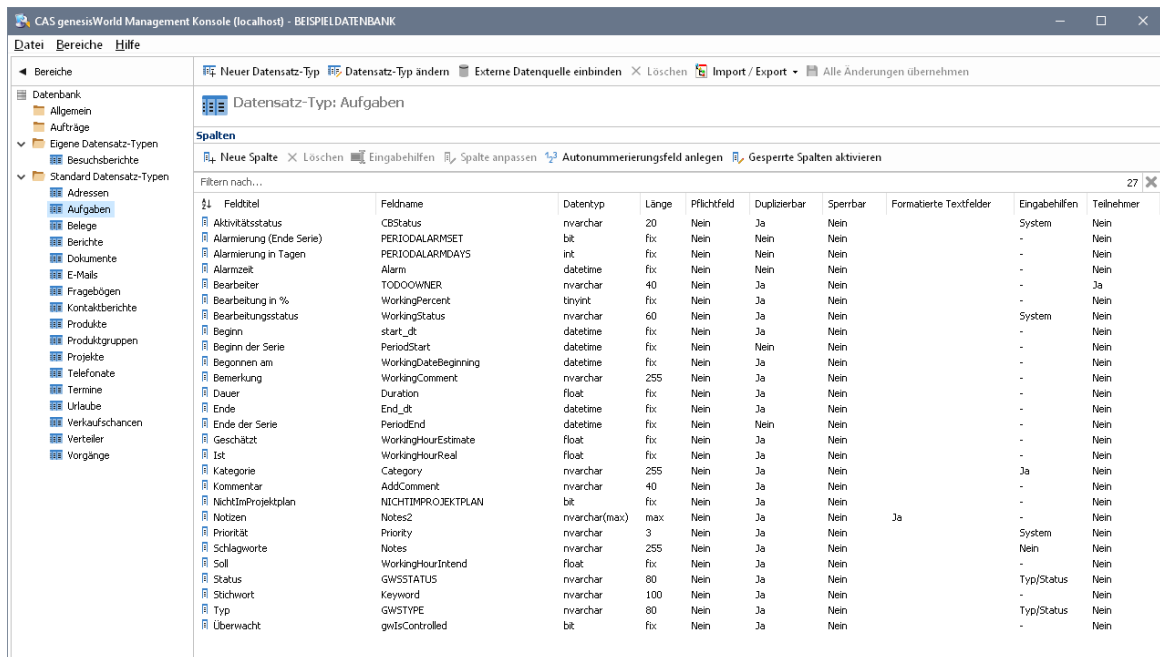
CAS genesisWorld Management Konsole (localhost) - BEISPIELDATENBANK

Datei Bereiche Hilfe

◄ Bereiche

Datenbank
Allgemein
Aufträge
Eigene Datensatz-Typen
Besuchsberichte
Standard Datensatz-Typen
Adressen
Aufgaben
Belege
Berichte
Dokumente
E-Mails
Fragebögen
Kontaktberichte
Produkte
Produktgruppen
Projekte
Telefonate
Termine
Urlaube
Verkaufschancen
Verteiler
Vorgänge

Neuer Datensatz-Typ | Datensatz-Typ ändern | Externe Datenquelle einbinden | Löschen | Import / Export ▾ | Alle Änderungen übernehmen

Datensatz-Typ: Aufgaben

Spalten

Neue Spalte | Löschen | Eingabehilfen | Spalte anpassen | Autonummerierungsfeld anlegen | Gesperrte Spalten aktivieren

Filtern nach... 27

| Feldtitel | Feldname | Datentyp | Länge | Pflichtfeld | Duplizierbar | Sperrbar | Formatierte Textfelder | Eingabehilfen | Teilnehmer |
|---|---|---|---|---|---|---|---|---|---|
| Aktivitätsstatus | CBStatus | nvarchar | 20 | Nein | Ja | Nein | | System | Nein |
| Alarmierung (Ende Serie) | PERIODALARMSET | bit | fix | Nein | Nein | Nein | | - | Nein |
| Alarmierung in Tagen | PERIODALARMDAYS | int | fix | Nein | Nein | Nein | | - | Nein |
| Alarmzeit | Alarm | datetime | fix | Nein | Nein | Nein | | - | Nein |
| Bearbeiter | TODOOWNER | nvarchar | 40 | Nein | Ja | Nein | | - | Ja |
| Bearbeitung in % | WorkingPercent | tinyint | fix | Nein | Ja | Nein | | - | Nein |
| Bearbeitungsstatus | WorkingStatus | nvarchar | 60 | Nein | Ja | Nein | | System | Nein |
| Beginn | start_dt | datetime | fix | Nein | Ja | Nein | | - | Nein |
| Beginn der Serie | PeriodStart | datetime | fix | Nein | Nein | Nein | | - | Nein |
| Begonnen am | WorkingDateBeginning | datetime | fix | Nein | Ja | Nein | | - | Nein |
| Bemerkung | WorkingComment | nvarchar | 255 | Nein | Ja | Nein | | - | Nein |
| Dauer | Duration | float | fix | Nein | Ja | Nein | | - | Nein |
| Ende | End_dt | datetime | fix | Nein | Ja | Nein | | - | Nein |
| Ende der Serie | PeriodEnd | datetime | fix | Nein | Nein | Nein | | - | Nein |
| Geschätzt | WorkingHourEstimate | float | fix | Nein | Ja | Nein | | - | Nein |
| Ist | WorkingHourReal | float | fix | Nein | Ja | Nein | | - | Nein |
| Kategorie | Category | nvarchar | 255 | Nein | Ja | Nein | | Ja | Nein |
| Kommentar | AddComment | nvarchar | 40 | Nein | Ja | Nein | | - | Nein |
| NichtImProjektplan | NICHTIMPROJEKTPLAN | bit | fix | Nein | Ja | Nein | | - | Nein |
| Notizen | Notes2 | nvarchar(max) | max | Nein | Ja | Nein | Ja | - | Nein |
| Priorität | Priority | nvarchar | 3 | Nein | Ja | Nein | | System | Nein |
| Schlagworte | Notes | nvarchar | 255 | Nein | Ja | Nein | | Nein | Nein |
| Soll | WorkingHourIntend | float | fix | Nein | Ja | Nein | | - | Nein |
| Status | GWSSTATUS | nvarchar | 80 | Nein | Ja | Nein | | Typ/Status | Nein |
| Stichwort | Keyword | nvarchar | 100 | Nein | Ja | Nein | | - | Nein |
| Typ | GWSTYPE | nvarchar | 80 | Nein | Ja | Nein | | Typ/Status | Nein |
| Überwacht | gwIsControlled | bit | fix | Nein | Ja | Nein | | - | Nein |